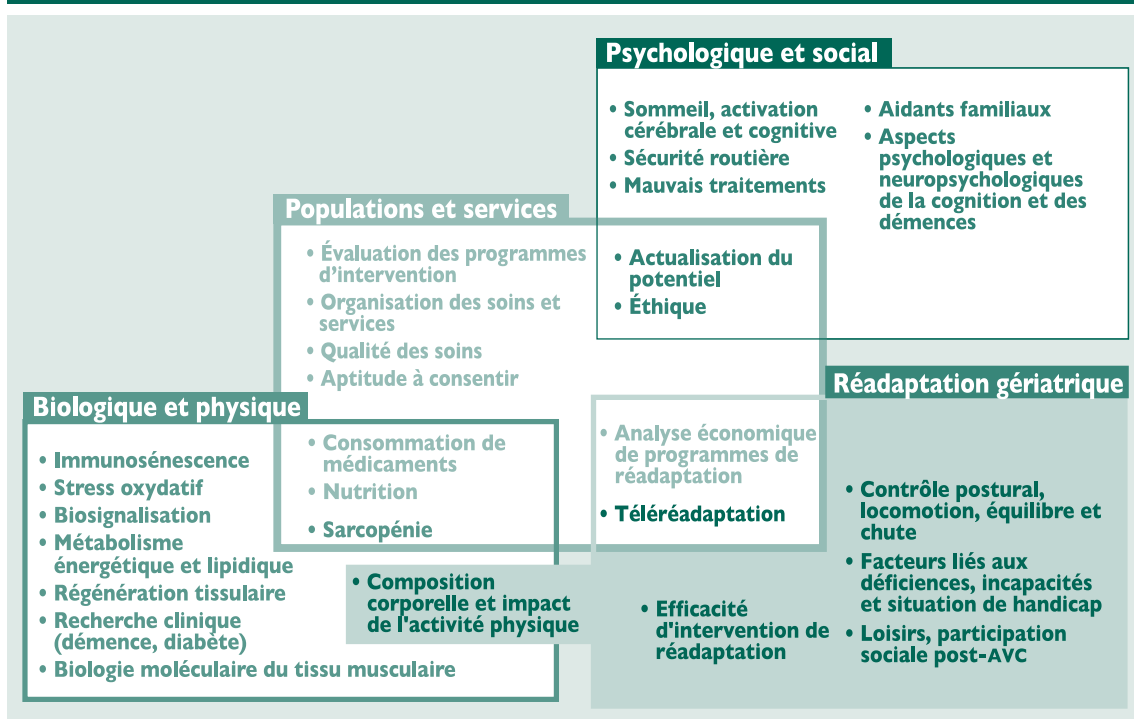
Psychologique et social

• Sommeil, activation cérébrale et cognitive
• Sécurité routière
• Mauvais traitements

• Aidants familiaux
• Aspects psychologiques et neuropsychologiques de la cognition et des démences

Populations et services

• Évaluation des programmes d'intervention
• Organisation des soins et services
• Qualité des soins
• Aptitude à consentir

• Actualisation du potentiel
• Éthique

Réadaptation gériatrique

Biologique et physique

• Immunosénescence
• Stress oxydatif
• Biosignalisation
• Métabolisme énergétique et lipidique
• Régénération tissulaire
• Recherche clinique (démence, diabète)
• Biologie moléculaire du tissu musculaire

• Consommation de médicaments
• Nutrition
• Sarcopénie

• Analyse économique de programmes de réadaptation
• Téléréadaptation

• Contrôle postural, locomotion, équilibre et chute
• Facteurs liés aux déficiences, incapacités et situation de handicap
• Loisirs, participation sociale post-AVC

• Composition corporelle et impact de l'activité physique

• Efficacité d'intervention de réadaptation